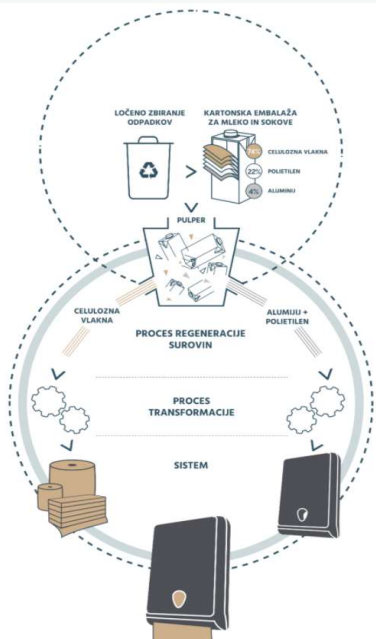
LOČENO ZBIRANJE ODPADKOV

KARTONSKA EMBALAŽA ZA MLEKO IN SOKOVE

74% CELULOZNA VLAKNA

22% POLIETILEN

4% ALUMINIJ

PULPER

CELULOZNA VLAKNA

ALUMIJIJ + POLIETILEN

PROCES REGENERACIJE SUROVIN

PROCES TRANSFORMACIJE

SISTEM